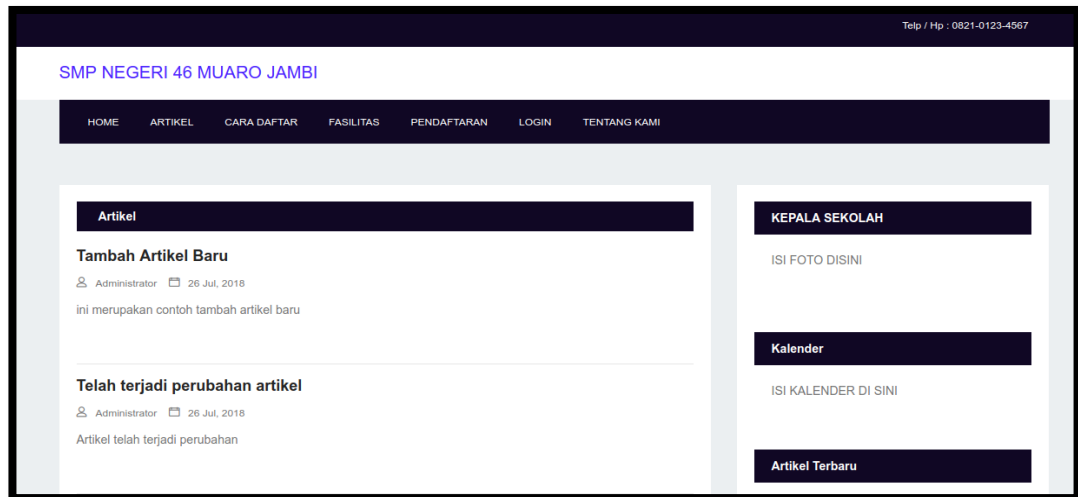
Telp / Hp : 0821-0123-4567

SMP NEGERI 46 MUARO JAMBI

HOME ARTIKEL CARA DAFTAR FASILITAS PENDAFTARAN LOGIN TENTANG KAMI

Artikel

Tambah Artikel Baru

Administrator 26 Jul, 2018

ini merupakan contoh tambah artikel baru

Telah terjadi perubahan artikel

Administrator 26 Jul, 2018

Artikel telah terjadi perubahan

KEPALA SEKOLAH

ISI FOTO DISINI

Kalender

ISI KALENDER DI SINI

Artikel Terbaru